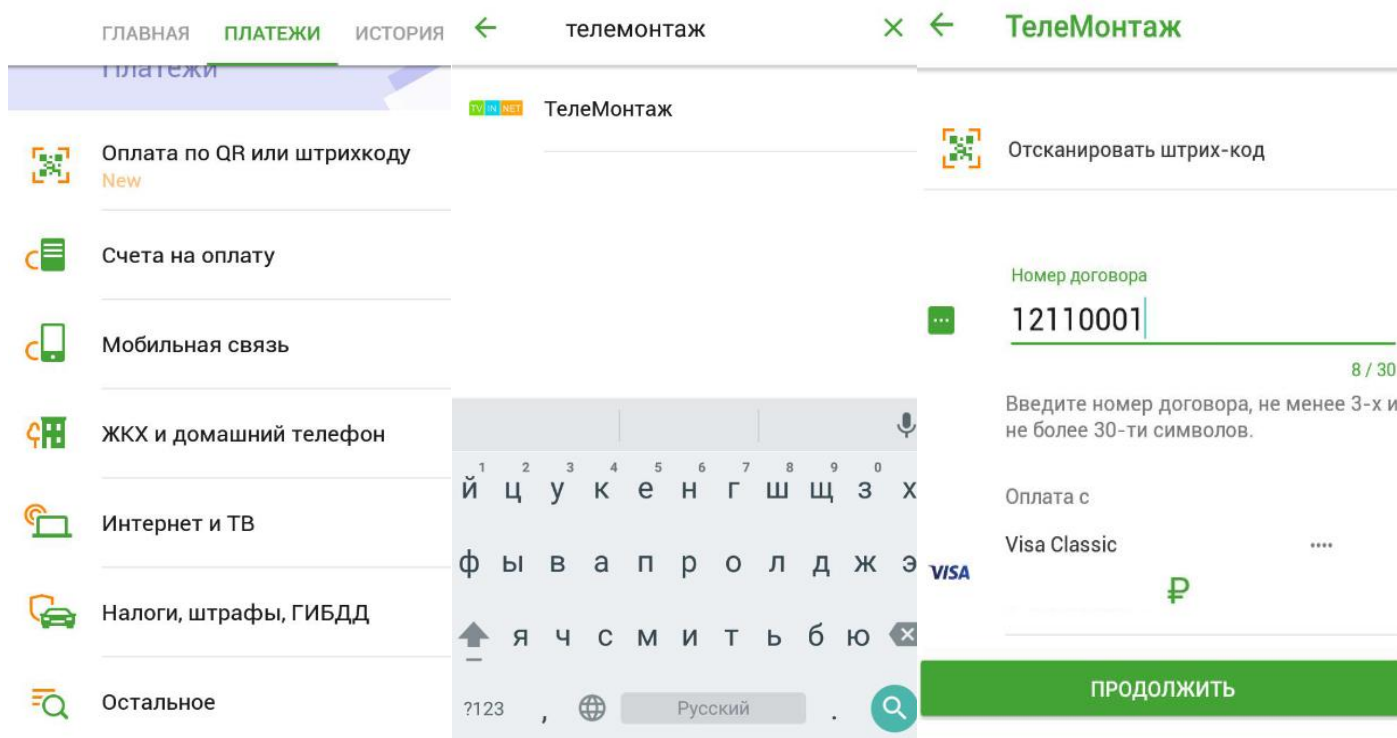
ГЛАВНАЯ ПЛАТЕЖИ ИСТОРИЯ

Платежи

Оплата по QR или штрихкоду
New

Счета на оплату

Мобильная связь

ЖКХ и домашний телефон

Интернет и ТВ

Налоги, штрафы, ГИБДД

Остальное

← телемонтаж ×

TV IN NET ТелеМонтаж

1 2 3 4 5 6 7 8 9 0
й ц у к е н г ш щ з х
ф ы в а п р о л д ж э
я ч с м и т ь б ю
?123 , Русский .

← ТелеМонтаж

Отсканировать штрих-код

Номер договора
12110001
8 / 30
Введите номер договора, не менее 3-х и не более 30-ти символов.

Оплата с
VISA Visa Classic ••••
₽

ПРОДОЛЖИТЬ